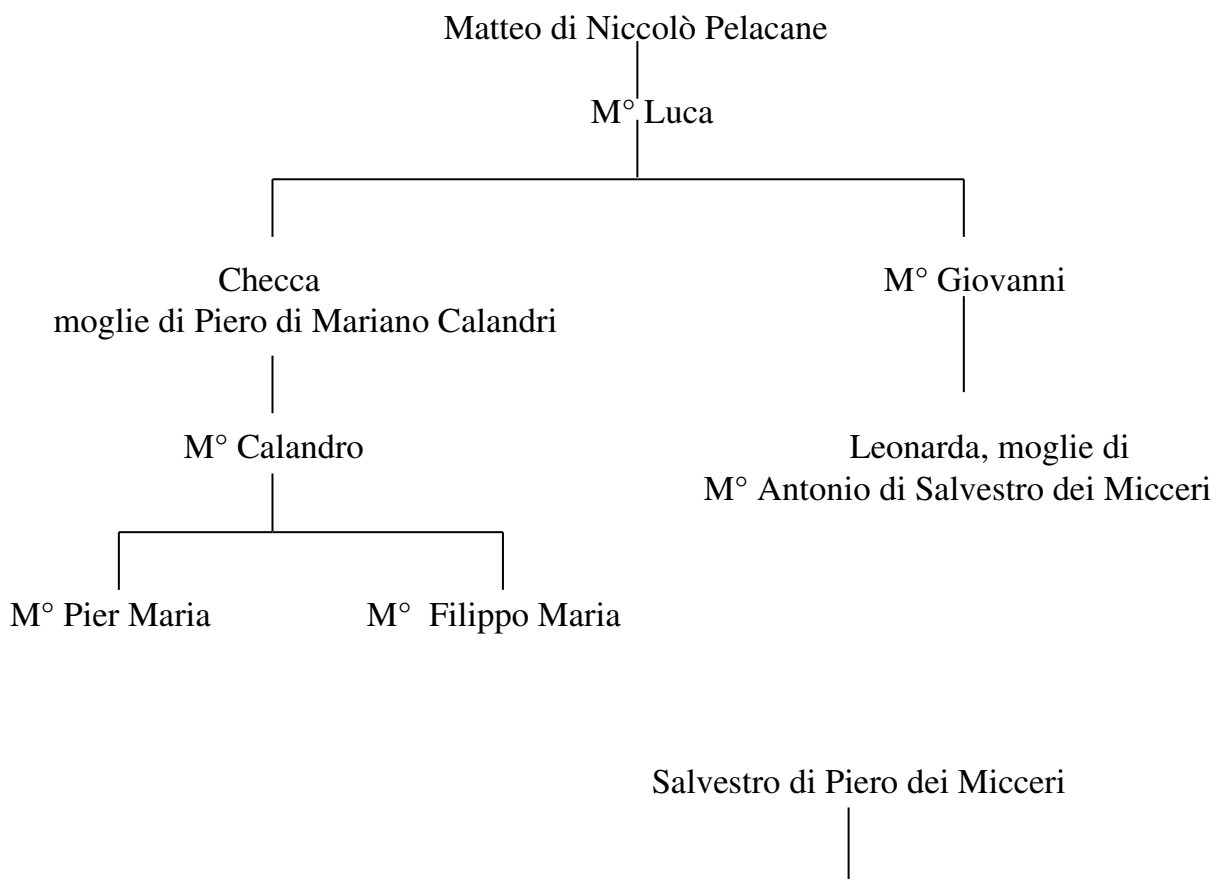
Matteo di Niccolò Pelacane

M° Luca

Checca
moglie di Piero di Mariano Calandri

M° Giovanni

M° Calandro

Leonarda, moglie di
M° Antonio di Salvestro dei Micceri

M° Pier Maria

M° Filippo Maria

Salvestro di Piero dei Micceri